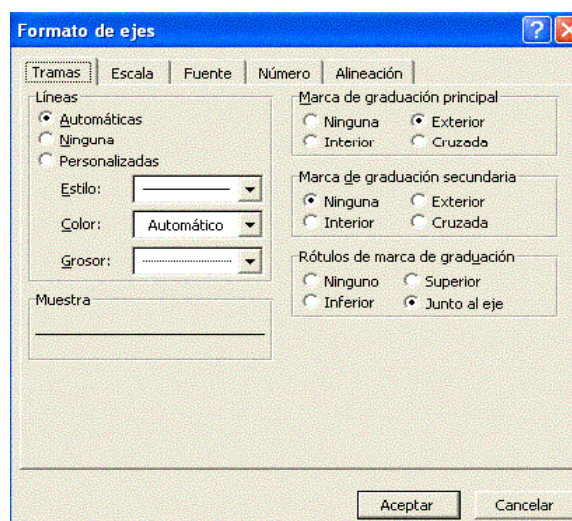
Formato de ejes

Tramas | Escala | Fuente | Número | Alineación

Líneas
Automáticas
Ninguna
Personalizadas
Estilo:
Color: Automático
Grosor:

Muestra

Marca de graduación principal
Ninguna
Exterior
Interior
Cruzada

Marca de graduación secundaria
Ninguna
Exterior
Interior
Cruzada

Rótulos de marca de graduación
Ninguno
Superior
Inferior
Junto al eje

Aceptar
Cancelar